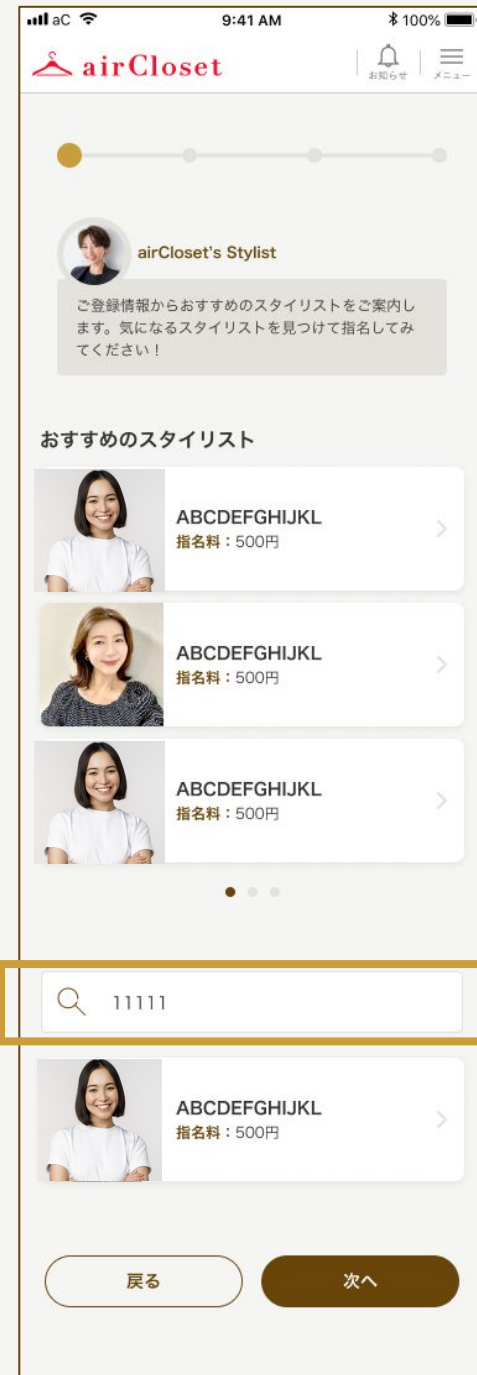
aC 9:41 AM 100%

airCloset

お知らせ メニュー

airCloset's Stylist

ご登録情報からおすすめのスタイリストをご案内します。気になるスタイリストを見つけて指名してみてください！

おすすめのスタイリスト

ABCDEFGHIJKL
指名料：500円

ABCDEFGHIJKL
指名料：500円

ABCDEFGHIJKL
指名料：500円

11111

ABCDEFGHIJKL
指名料：500円

戻る

次へ